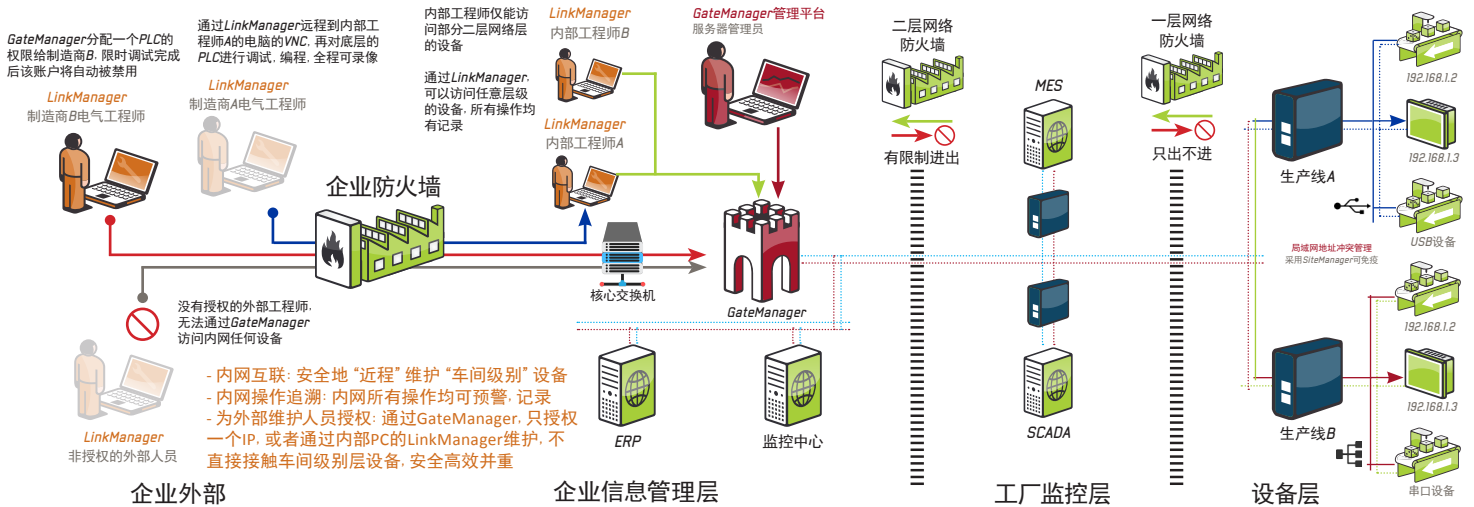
GateManager分配一个PLC的权限给制造商B，限时调试完成后该账户将自动被禁用

LinkManager
制造商B电气工程师

通过LinkManager远程到内部工程师A的电脑的VNC，再对底层的PLC进行调试，编程，全程可录像

LinkManager
制造商A电气工程师

内部工程师仅能访问部分二层网络层的设备

通过LinkManager，可以访问任意层级的设备，所有操作均有记录

LinkManager
内部工程师B

LinkManager
内部工程师A

GateManager管理平台
服务器管理员

二层网络防火墙

有限制进出

MES

一层网络防火墙

只出不进

192.168.1.2

192.168.1.3

生产线A

USB设备

局域网地址冲突管理
采用SiteManager可免疫

192.168.1.2

192.168.1.3

生产线B

串口设备

企业防火墙

核心交换机

GateManager

没有授权的外部工程师，无法通过GateManager访问内网任何设备

LinkManager
非授权的外部人员

- 内网互联：安全地“近程”维护“车间级别”设备
- 内网操作追溯：内网所有操作均可预警，记录
- 为外部维护人员授权：通过GateManager，只授权一个IP，或者通过内部PC的LinkManager维护，不直接接触车间级别层设备，安全高效并重

ERP

监控中心

SCADA

企业外部

企业信息管理层

工厂监控层

设备层